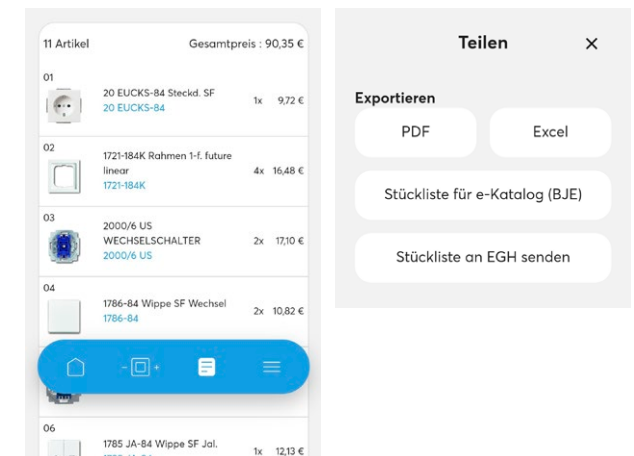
11 Artikel
Gesamtpreis : 90,35 €

01
20 EUCKS-84 Steckd. SF
20 EUCKS-84
1x 9,72 €

02
1721-184K Rahmen 1-f. future linear
1721-184K
4x 16,48 €

03
2000/6 US WECHSELSCHALTER
2000/6 US
2x 17,10 €

04
1786-84 Wippe SF Wechsel
1786-84
2x 10,82 €

06
1785 JA-84 Wippe SF Jal.
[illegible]
1x 12,13 €

Teilen
×

Exportieren
PDF
Excel
Stückliste für e-Katalog (BJE)
Stückliste an EGH senden